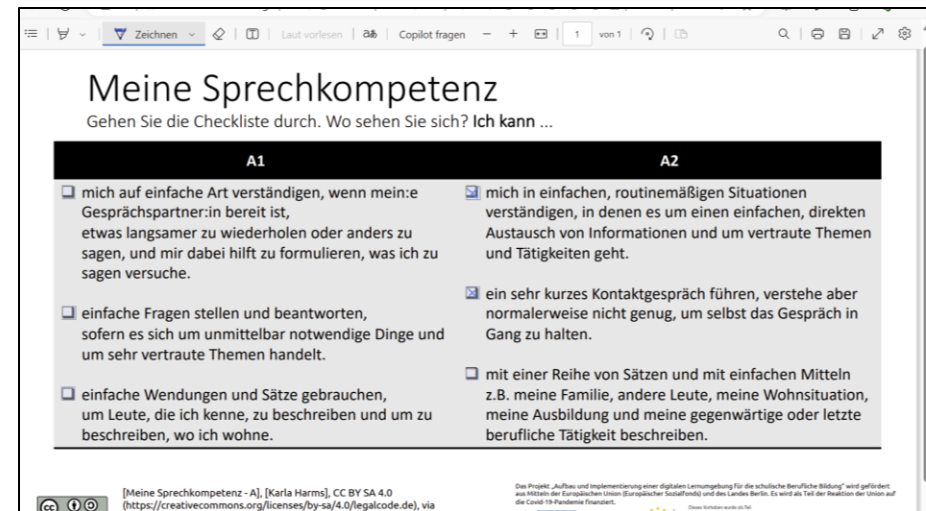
Zeichnen | Laut vorlesen | Copilot fragen − + | 1 von 1

Meine Sprechkompetenz

Gehen Sie die Checkliste durch. Wo sehen Sie sich? Ich kann ...

| A1 | A2 |
|---|---|
| ☐ mich auf einfache Art verständigen, wenn mein:e Gesprächspartner:in bereit ist, etwas langsamer zu wiederholen oder anders zu sagen, und mir dabei hilft zu formulieren, was ich zu sagen versuche. | ☒ mich in einfachen, routinemäßigen Situationen verständigen, in denen es um einen einfachen, direkten Austausch von Informationen und um vertraute Themen und Tätigkeiten geht. |
| ☐ einfache Fragen stellen und beantworten, sofern es sich um unmittelbar notwendige Dinge und um sehr vertraute Themen handelt. | ☒ ein sehr kurzes Kontaktgespräch führen, verstehe aber normalerweise nicht genug, um selbst das Gespräch in Gang zu halten. |
| ☐ einfache Wendungen und Sätze gebrauchen, um Leute, die ich kenne, zu beschreiben und um zu beschreiben, wo ich wohne. | ☐ mit einer Reihe von Sätzen und mit einfachen Mitteln z.B. meine Familie, andere Leute, meine Wohnsituation, meine Ausbildung und meine gegenwärtige oder letzte berufliche Tätigkeit beschreiben. |

[Meine Sprechkompetenz - A], [Karla Harms], CC BY SA 4.0 (https://creativecommons.org/licenses/by-sa/4.0/legalcode.de), via

Das Projekt „Aufbau und Implementierung einer digitalen Lernumgebung für die schulische Berufliche Bildung" wird gefördert aus Mitteln der Europäischen Union (Europäischer Sozialfonds) und des Landes Berlin. Es wird als Teil der Reaktion der Union auf die Covid-19-Pandemie finanziert.

Dieses Vorhaben wurde als Teil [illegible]